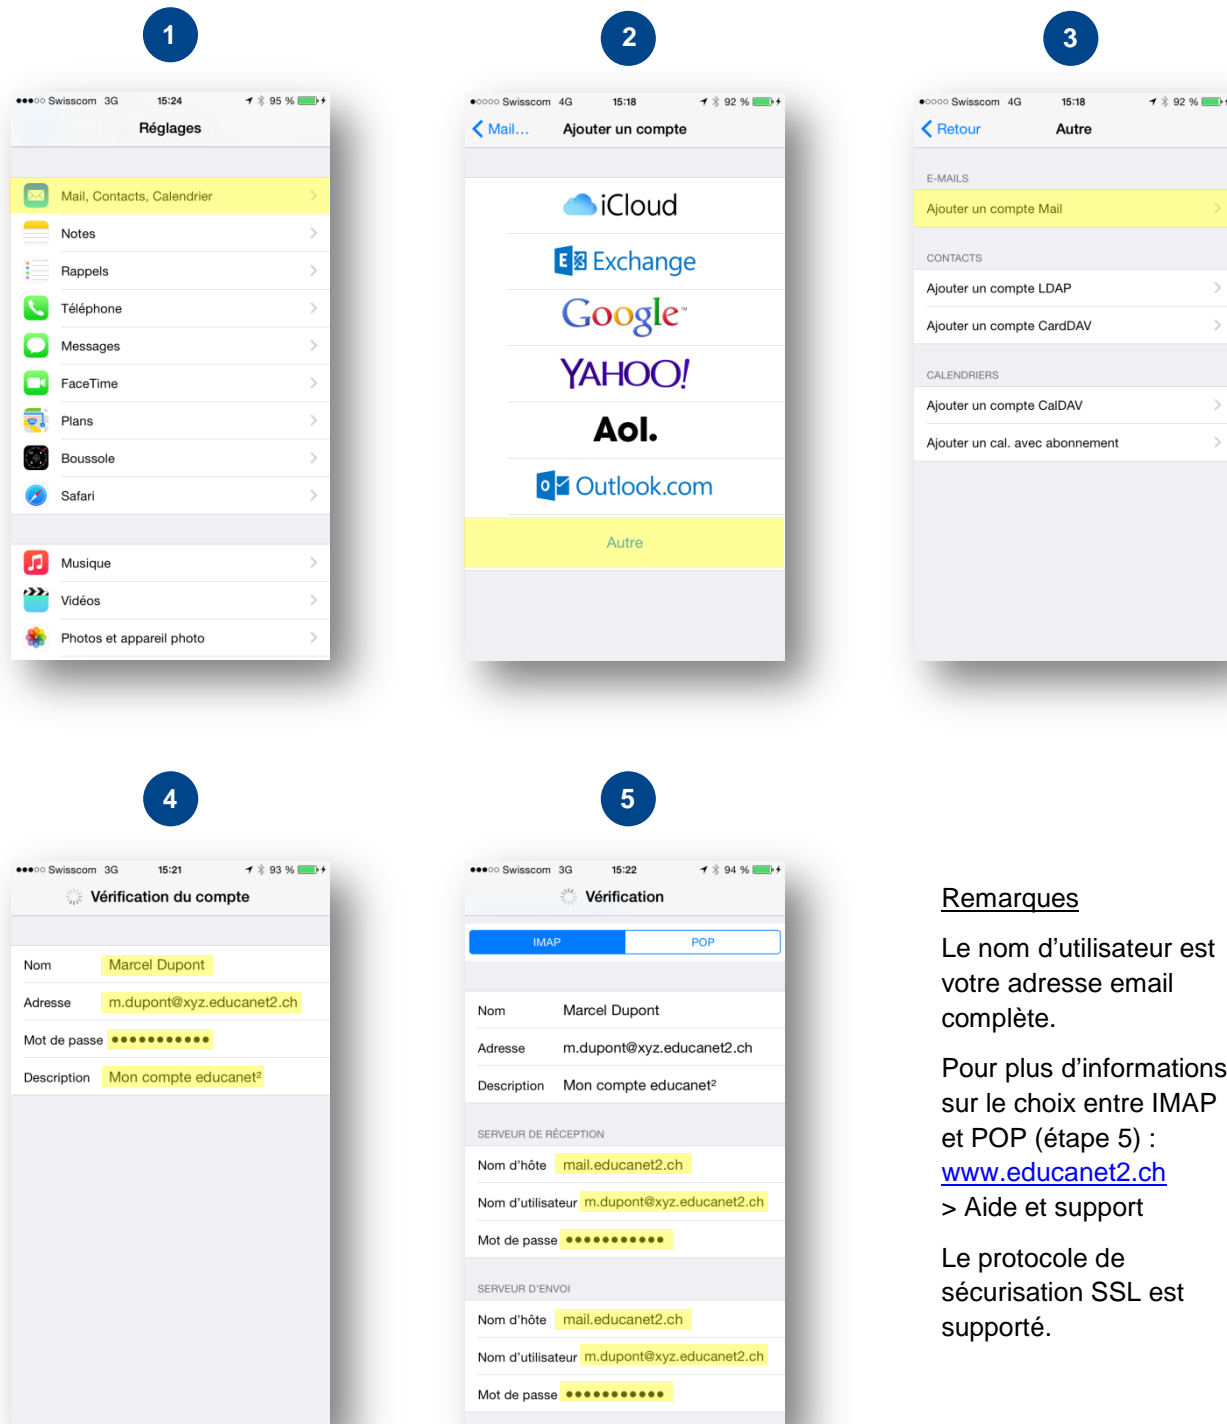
1

●●●○○ Swisscom 3G 15:24 95 %

Réglages

Mail, Contacts, Calendrier

Notes

Rappels

Téléphone

Messages

FaceTime

Plans

Boussole

Safari

Musique

Vidéos

Photos et appareil photo

2

●○○○○ Swisscom 4G 15:18 92 %

Mail... Ajouter un compte

iCloud

Exchange

Google

YAHOO!

Aol.

Outlook.com

Autre

3

●○○○○ Swisscom 4G 15:18 92 %

Retour Autre

E-MAILS

Ajouter un compte Mail

CONTACTS

Ajouter un compte LDAP

Ajouter un compte CardDAV

CALENDRIERS

Ajouter un compte CalDAV

Ajouter un cal. avec abonnement

4

●●●○○ Swisscom 3G 15:21 93 %

Vérification du compte

Nom Marcel Dupont

Adresse m.dupont@xyz.educanet2.ch

Mot de passe ●●●●●●●●●●●

Description Mon compte educanet²

5

●●●○○ Swisscom 3G 15:22 94 %

Vérification

IMAP POP

Nom Marcel Dupont

Adresse m.dupont@xyz.educanet2.ch

Description Mon compte educanet²

SERVEUR DE RÉCEPTION

Nom d'hôte mail.educanet2.ch

Nom d'utilisateur m.dupont@xyz.educanet2.ch

Mot de passe ●●●●●●●●●●●

SERVEUR D'ENVOI

Nom d'hôte mail.educanet2.ch

Nom d'utilisateur m.dupont@xyz.educanet2.ch

Mot de passe ●●●●●●●●●●●

Remarques

Le nom d'utilisateur est votre adresse email complète.

Pour plus d'informations sur le choix entre IMAP et POP (étape 5) : www.educanet2.ch > Aide et support

Le protocole de sécurisation SSL est supporté.